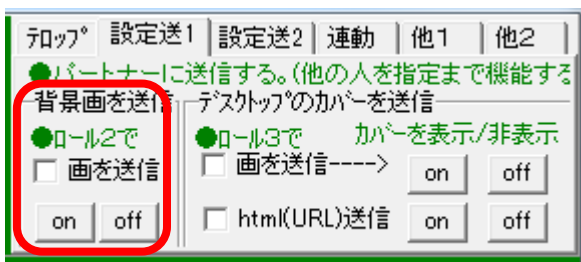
ﾃﾛｯﾌﾟ | 設定送1 | 設定送2 | 連動 | 他1 | 他2

●パートナーに送信する。(他の人を指定まで機能する

背景画を送信

●ﾛｰﾙ2で

画を送信

on off

ﾃﾞｽｸﾄｯﾌﾟのｶﾊﾞｰを送信

●ﾛｰﾙ3で

ｶﾊﾞｰを表示/非表示

画を送信---->

on off

html(URL)送信

on off